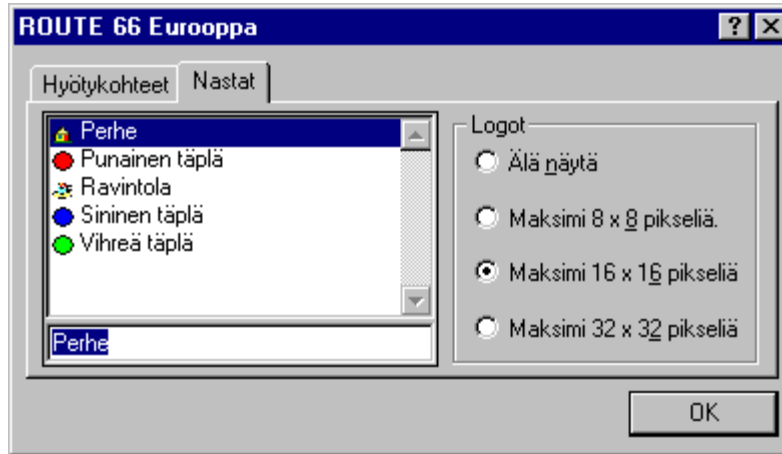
ROUTE 66 Eurooppa

?

Hyötykohteet

Nastat

Perhe
Punainen täplä
Ravintola
Sininen täplä
Vihreä täplä

Perhe

Logot

Älä näytä

Maksimi 8 x 8 pikseliä.

Maksimi 16 x 16 pikseliä

Maksimi 32 x 32 pikseliä

OK